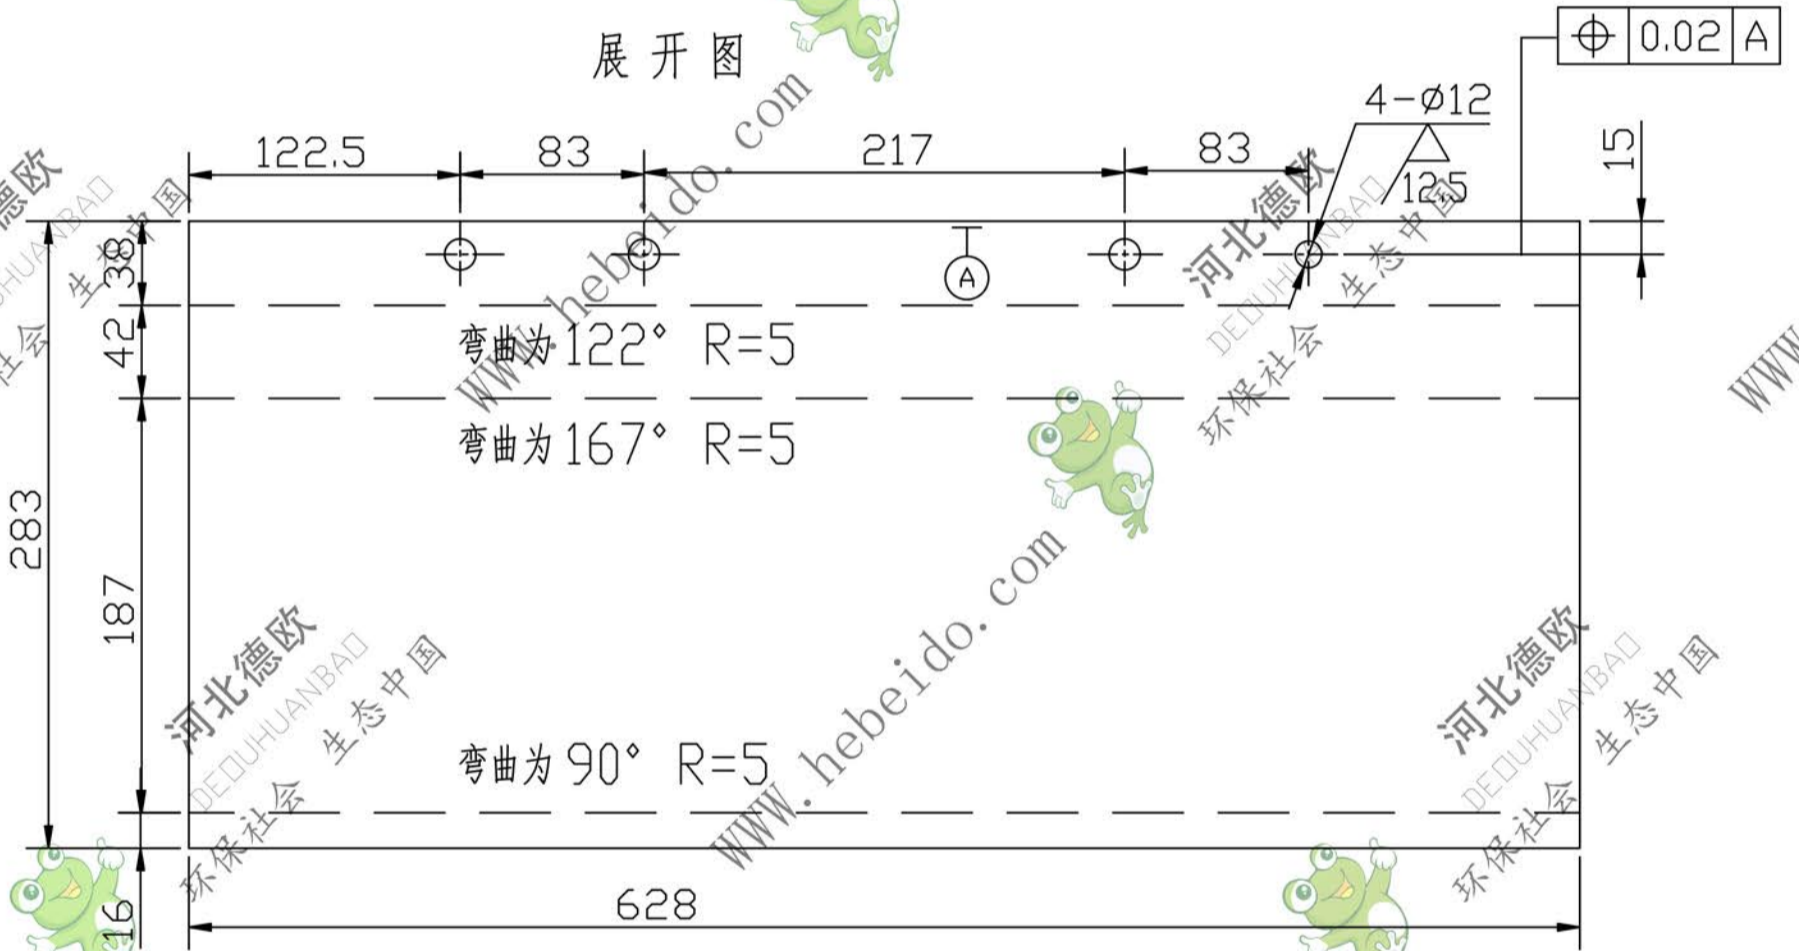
展开图

⌖ 0.02 A

4-Ø12

12.5

122.5

83

217

83

15

A

38

42

283

187

16

628

弯曲为122° R=5

弯曲为167° R=5

弯曲为90° R=5

www.hebeido.com

河北德欧 DEOUHUANBAO 生态中国 环保社会

河北德欧 DEOUHUANBAO 生态中国 环保社会

河北德欧 DEOUHUANBAO 生态中国 环保社会

www.hebeido.com